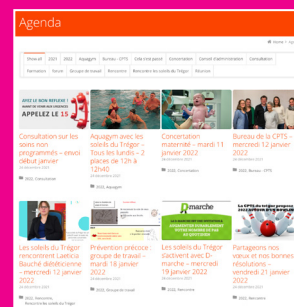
Agenda

Home > Ag

Show all | 2021 | 2022 | Aquagym | Bureau - CPTS | Cité titre passé | Concertation | Conseil d'administration | Consultation | Formation | Forum | Groupe de travail | Rencontre | Rencontrer les soleils du Trégor | Réunion

AVEZ LE NON REFLEXE ! ... APPELEZ LE 15

Consultation sur les soins non programmés – envoi début janvier
24 décembre 2021
2022, Consultation

Aquagym avec les soleils du Trégor – Tous les lundis / 2 places de 12h à 12h40
23 décembre 2021
2022, Aquagym

Concertation maternité – mardi 11 janvier 2022
22 décembre 2021
2022, Concertation

Bureau de la CPTS – mercredi 12 janvier 2022
22 décembre 2021
2022, Bureau - CPTS

Les soleils du Trégor rencontrent Laeticia Bouché diététicienne – mercredi 12 janvier 2022
22 décembre 2021
2022, Rencontre, Rencontrer les soleils du Trégor

Prévention précoce : groupe de travail – mardi 18 janvier 2022
22 décembre 2021
2022, Groupe de travail

marche

Les soleils du Trégor s'activent avec D-marche – mercredi 19 janvier 2022
22 décembre 2021
2022, Rencontre

Partageons nos vœux et nos bonnes résolutions – vendredi 21 janvier 2022
22 décembre 2021
2022, Rencontre